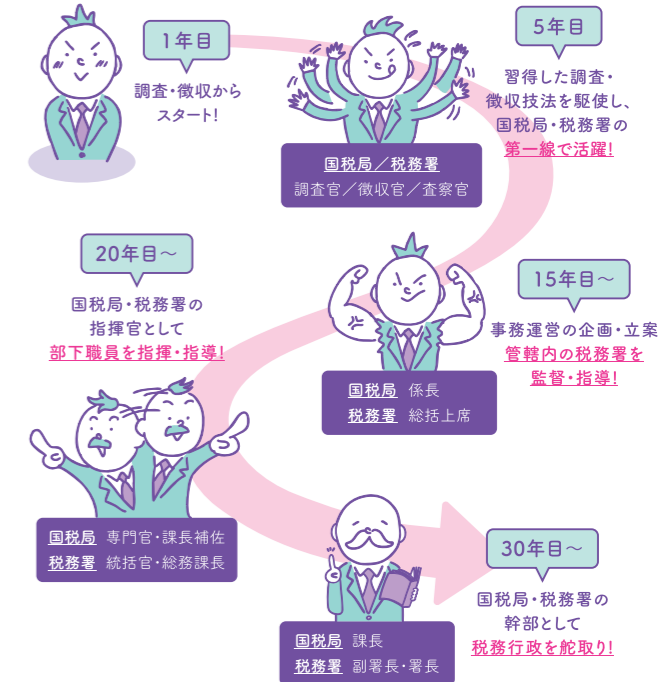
1年目

調査・徴収から
スタート!

5年目

習得した調査・
徴収技法を駆使し、
国税局・税務署の
第一線で活躍!

国税局／税務署
調査官／徴収官／査察官

20年目〜

国税局・税務署の
指揮官として
部下職員を指揮・指導!

15年目〜

事務運営の企画・立案
管轄内の税務署を
監督・指導!

国税局　係長
税務署　総括上席

国税局　専門官・課長補佐
税務署　統括官・総務課長

30年目〜

国税局・税務署の
幹部として
税務行政を舵取り!

国税局　課長
税務署　副署長・署長